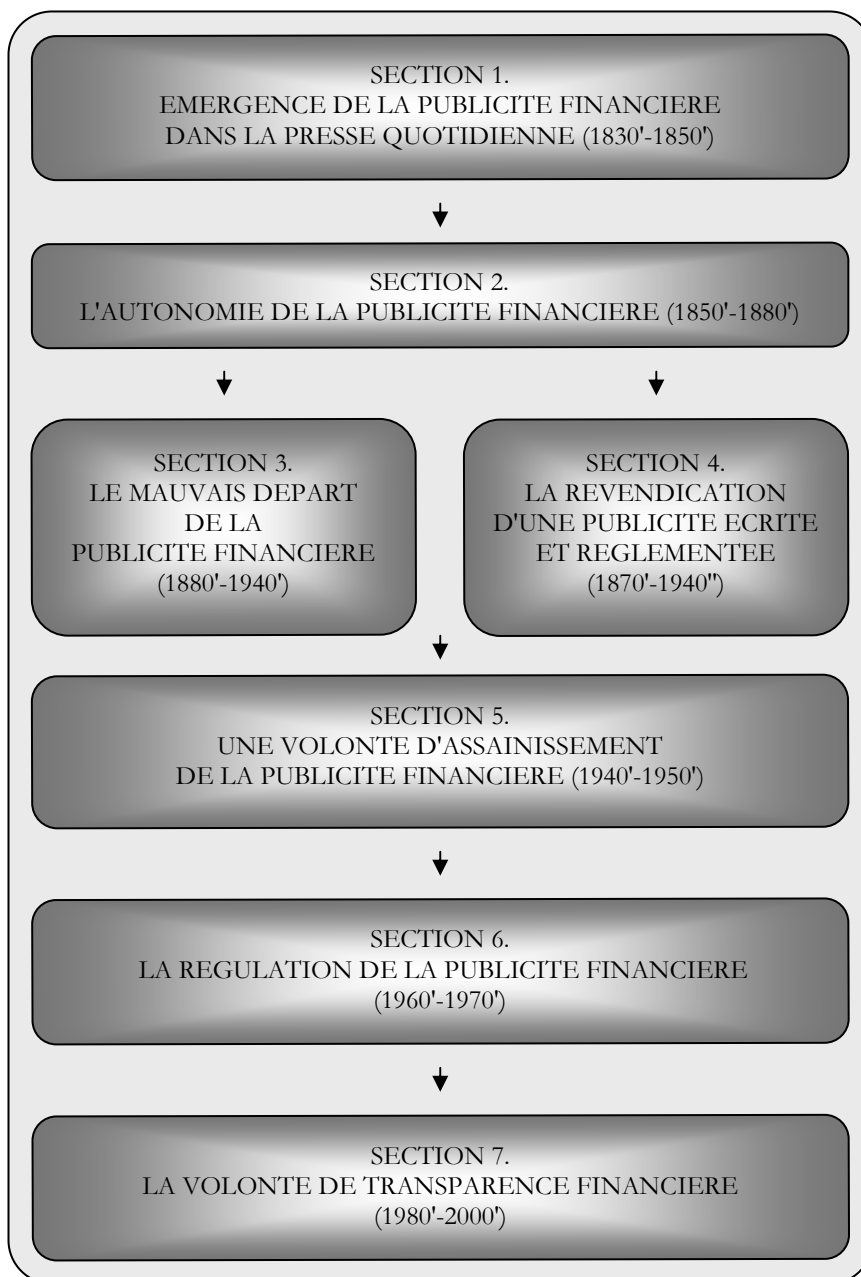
SECTION 1.
EMERGENCE DE LA PUBLICITE FINANCIERE
DANS LA PRESSE QUOTIDIENNE (1830'-1850')

SECTION 2.
L'AUTONOMIE DE LA PUBLICITE FINANCIERE (1850'-1880')

SECTION 3.
LE MAUVAIS DEPART
DE LA
PUBLICITE FINANCIERE
(1880'-1940')

SECTION 4.
LA REVENDICATION
D'UNE PUBLICITE ECRITE
ET REGLEMENTEE
(1870'-1940'')

SECTION 5.
UNE VOLONTE D'ASSAINISSEMENT
DE LA PUBLICITE FINANCIERE (1940'-1950')

SECTION 6.
LA REGULATION DE LA PUBLICITE FINANCIERE
(1960'-1970')

SECTION 7.
LA VOLONTE DE TRANSPARENCE FINANCIERE
(1980'-2000')